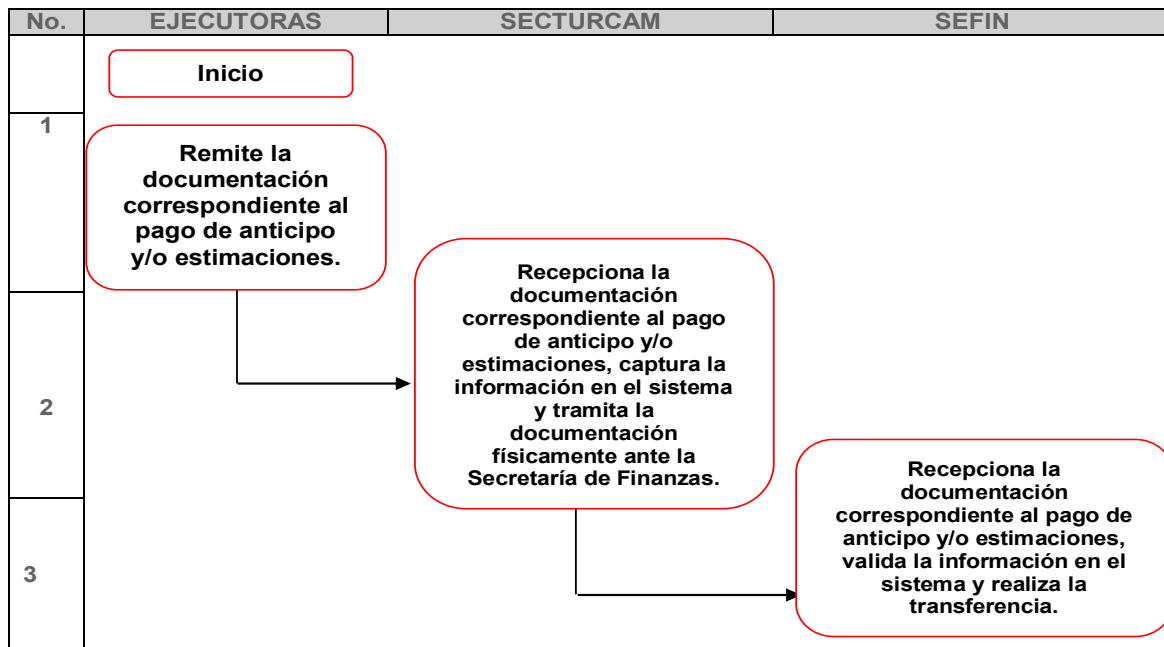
| No. | EJECUTORAS | SECTURCAM | SEFIN |
|---|---|---|---|
| | Inicio | | |
| 1 | Remite la documentación correspondiente al pago de anticipo y/o estimaciones. | | |
| 2 | | Recepciona la documentación correspondiente al pago de anticipo y/o estimaciones, captura la información en el sistema y tramita la documentación físicamente ante la Secretaría de Finanzas. | |
| 3 | | | Recepciona la documentación correspondiente al pago de anticipo y/o estimaciones, valida la información en el sistema y realiza la transferencia. |